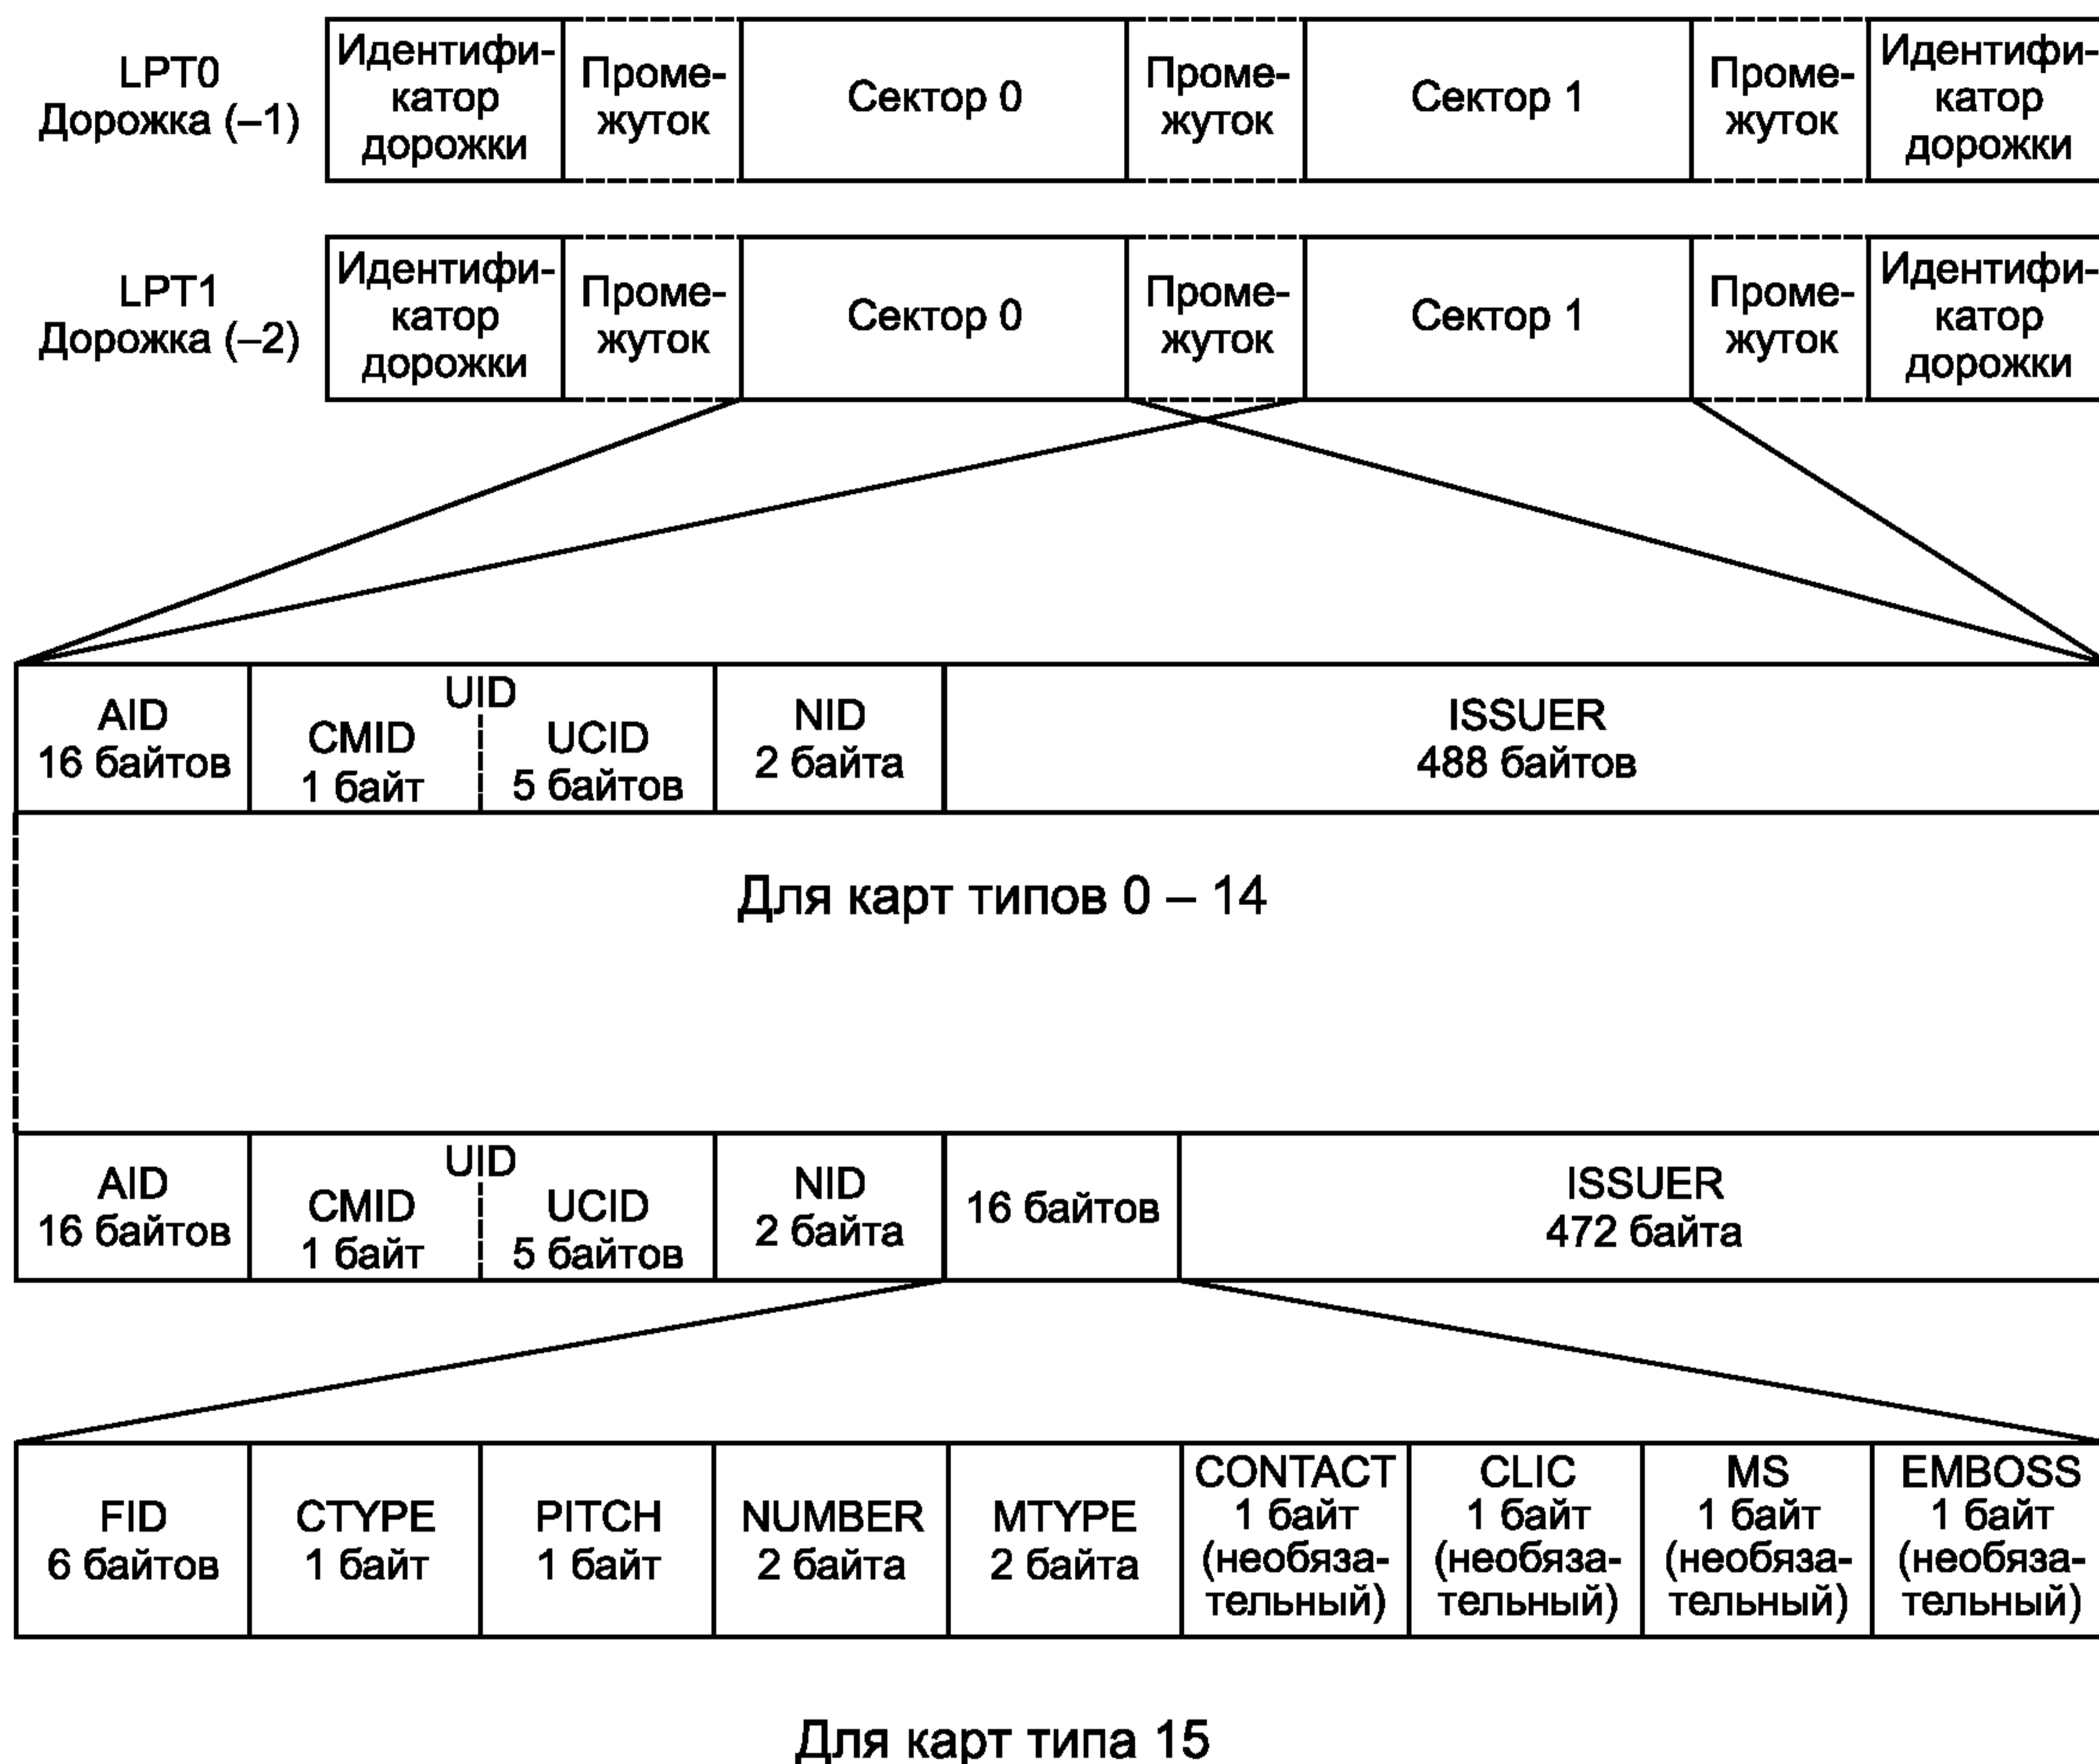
LPT0
Дорожка (–1)

| Идентификатор дорожки | Промежуток | Сектор 0 | Промежуток | Сектор 1 | Промежуток | Идентификатор дорожки |
|---|---|---|---|---|---|---|

LPT1
Дорожка (–2)

| Идентификатор дорожки | Промежуток | Сектор 0 | Промежуток | Сектор 1 | Промежуток | Идентификатор дорожки |
|---|---|---|---|---|---|---|

UID

| AID 16 байтов | CMID 1 байт | UCID 5 байтов | NID 2 байта | ISSUER 488 байтов |
|---|---|---|---|---|

Для карт типов 0 – 14

UID

| AID 16 байтов | CMID 1 байт | UCID 5 байтов | NID 2 байта | 16 байтов | ISSUER 472 байта |
|---|---|---|---|---|---|

| FID 6 байтов | CTYPE 1 байт | PITCH 1 байт | NUMBER 2 байта | MTYPE 2 байта | CONTACT 1 байт (необязательный) | CLIC 1 байт (необязательный) | MS 1 байт (необязательный) | EMBOSS 1 байт (необязательный) |
|---|---|---|---|---|---|---|---|---|

Для карт типа 15